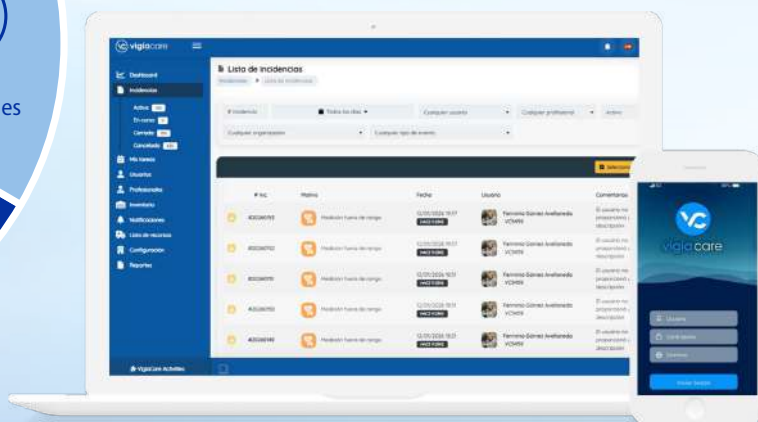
es

vigiacare

Dashboard
Incidencias
Activo
En curso
Cerrado
Cancelado
Mis tareas
Usuarios
Profesionales
Inventario
Notificaciones
Lista de recursos
Configuración
Reportes

VigiaCare Activities

Lista de incidencias
Incidencias > Lista de incidencias

# Incidencia
Todos los días
Cualquier usuario
Cualquier profesional
Activo
Cualquier organización
Cualquier tipo de evento

Seleccionar

| # Inc. | Motivo | Fecha | Usuario | Comentarios |
|---|---|---|---|---|
| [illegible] | Medición fuera de rango | 12/01/2024 10:17 | Fernanda Gomez Avellaneda VCI459 | El usuario no proporcionó descripción |
| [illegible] | Medición fuera de rango | 12/01/2024 10:17 | Fernanda Gomez Avellaneda VCI459 | El usuario no proporcionó descripción |
| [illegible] | Medición fuera de rango | 12/01/2024 10:17 | Fernanda Gomez Avellaneda VCI459 | El usuario no proporcionó descripción |
| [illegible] | Medición fuera de rango | 12/01/2024 10:17 | Fernanda Gomez Avellaneda VCI459 | El usuario no proporcionó descripción |
| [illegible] | Medición fuera de rango | 12/01/2024 10:17 | Fernanda Gomez Avellaneda VCI459 | El usuario no proporcionó descripción |

vigiacare
Usuario
Contraseña
Idiomas
Iniciar Sesión